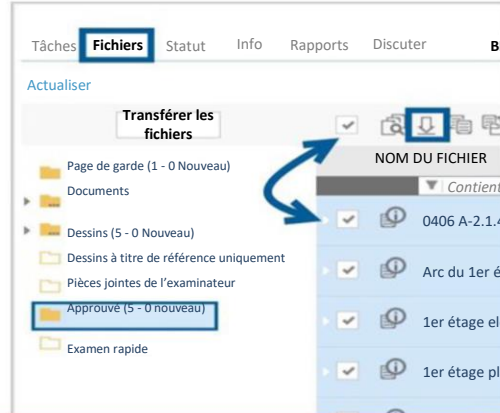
Tâches Fichiers Statut Info Rapports Discuter B

Actualiser

Transférer les fichiers

NOM DU FICHIER

Contient

Page de garde (1 - 0 Nouveau)

Documents

Dessins (5 - 0 Nouveau)

Dessins à titre de référence uniquement

Pièces jointes de l'examinateur

Approuvé (5 - 0 nouveau)

Examen rapide

0406 A-2.1.4

Arc du 1er é

1er étage el

1er étage pl